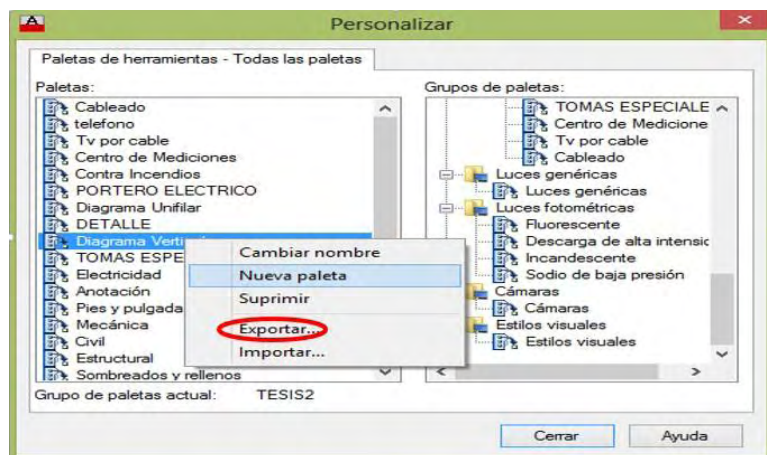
Personalizar

Paletas de herramientas - Todas las paletas

Paletas:
Cableado
telefono
Tv por cable
Centro de Mediciones
Contra Incendios
PORTERO ELECTRICO
Diagrama Unifilar
DETALLE
Diagrama Verti
TOMAS ESPE
Electricidad
Anotación
Pies y pulgada
Mecánica
Civil
Estructural
Sombreados y rellenos

Cambiar nombre
Nueva paleta
Suprimir
Exportar...
Importar...

Grupos de paletas:
TOMAS ESPECIALE
Centro de Medicione
Tv por cable
Cableado
Luces genéricas
Luces genéricas
Luces fotométricas
Fluorescente
Descarga de alta intensic
Incandescente
Sodio de baja presión
Cámaras
Cámaras
Estilos visuales
Estilos visuales

Grupo de paletas actual: TESIS2

Cerrar
Ayuda